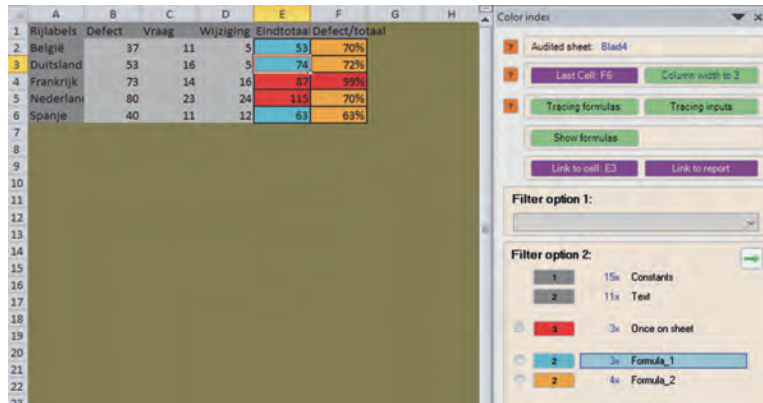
|  | A | B | C | D | E | F | G | H |
|---|---|---|---|---|---|---|---|---|
| 1 | Rijlabels | Defect | Vraag | Wijziging | Eindtotaa | Defect/totaal |  |  |
| 2 | België | 37 | 11 | 5 | 53 | 70% |  |  |
| 3 | Duitsland | 53 | 16 | 5 | 74 | 72% |  |  |
| 4 | Frankrijk | 73 | 14 | 16 | 87 | 99% |  |  |
| 5 | Nederlan | 80 | 23 | 24 | 115 | 70% |  |  |
| 6 | Spanje | 40 | 11 | 12 | 63 | 63% |  |  |
| 7 |  |  |  |  |  |  |  |  |
| 8 |  |  |  |  |  |  |  |  |
| 9 |  |  |  |  |  |  |  |  |
| 10 |  |  |  |  |  |  |  |  |
| 11 |  |  |  |  |  |  |  |  |
| 12 |  |  |  |  |  |  |  |  |
| 13 |  |  |  |  |  |  |  |  |
| 14 |  |  |  |  |  |  |  |  |
| 15 |  |  |  |  |  |  |  |  |
| 16 |  |  |  |  |  |  |  |  |
| 17 |  |  |  |  |  |  |  |  |
| 18 |  |  |  |  |  |  |  |  |
| 19 |  |  |  |  |  |  |  |  |
| 20 |  |  |  |  |  |  |  |  |
| 21 |  |  |  |  |  |  |  |  |
| 22 |  |  |  |  |  |  |  |  |

Color index

? Audited sheet: Blad4

? Last Cell: F6 Column width to 3

? Tracing formulas Tracing inputs

Show formulas

Link to cell: E3 Link to report

Filter option 1:

Filter option 2:

1 15x Constants

2 11x Text

3 3x Once on sheet

2 3x Formula_1

2 4x Formula_2